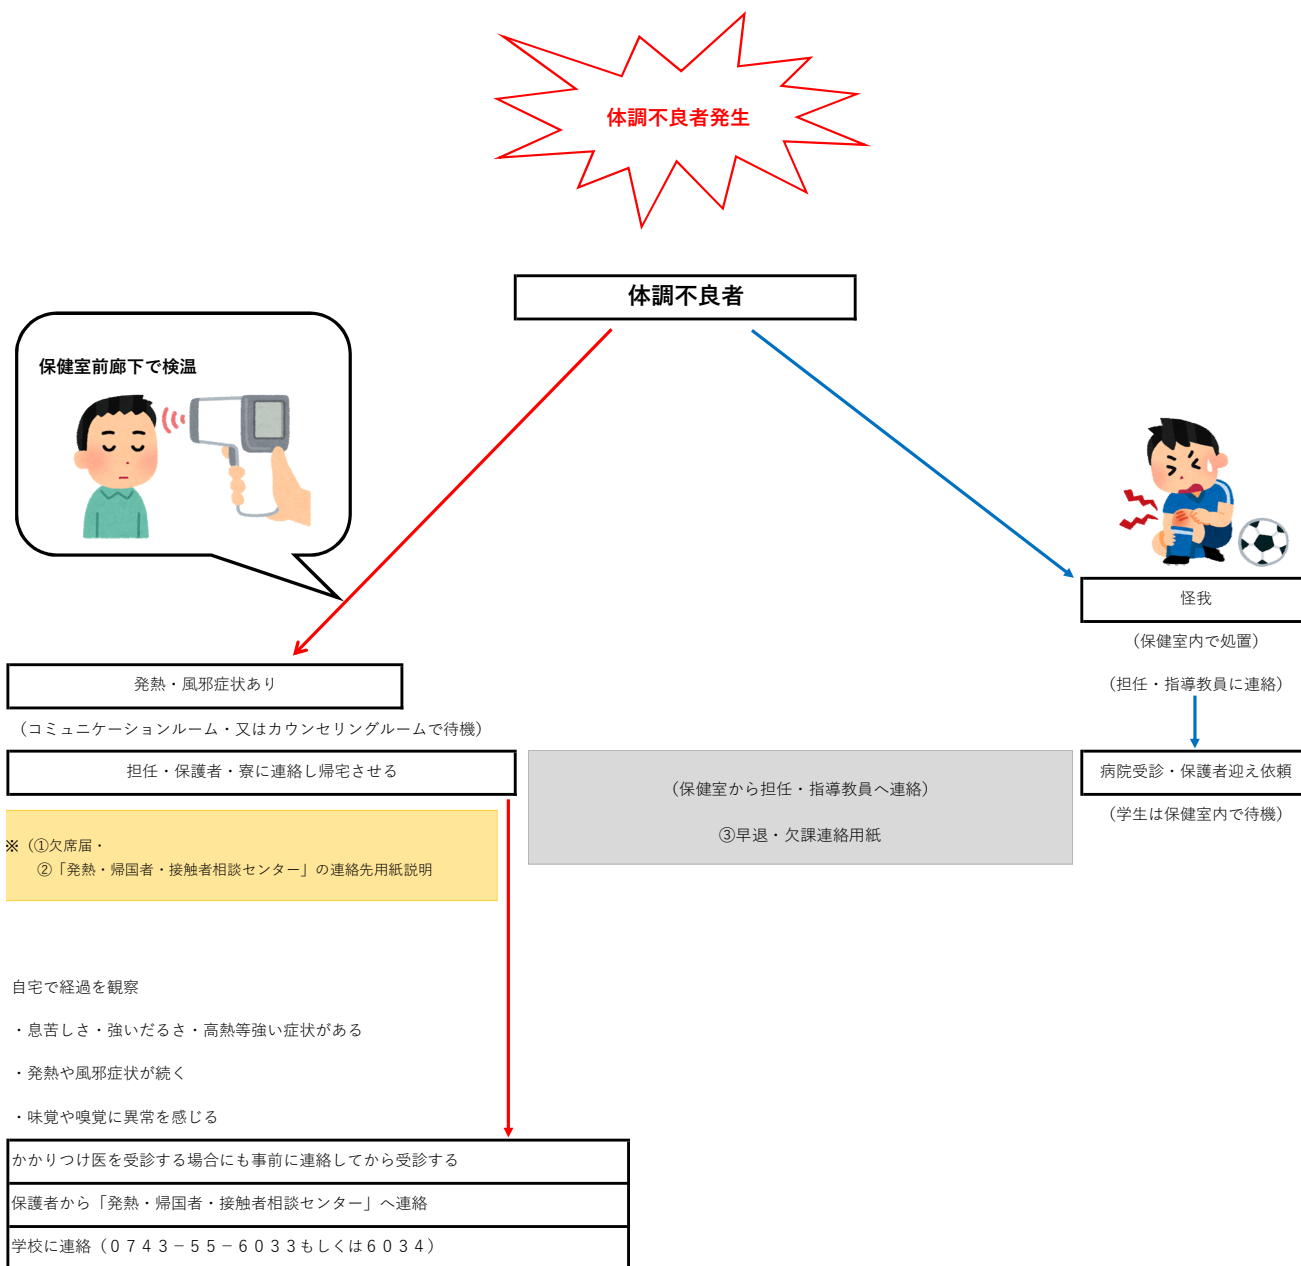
体調不良者発生

体調不良者

保健室前廊下で検温

怪我

（保健室内で処置）

（担任・指導教員に連絡）

発熱・風邪症状あり

（コミュニケーションルーム・又はカウンセリングルームで待機）

担任・保護者・寮に連絡し帰宅させる

（保健室から担任・指導教員へ連絡）

③早退・欠課連絡用紙

病院受診・保護者迎え依頼

（学生は保健室内で待機）

※（①欠席届・
②「発熱・帰国者・接触者相談センター」の連絡先用紙説明

自宅で経過を観察

・息苦しさ・強いだるさ・高熱等強い症状がある

・発熱や風邪症状が続く

・味覚や嗅覚に異常を感じる

かかりつけ医を受診する場合にも事前に連絡してから受診する

保護者から「発熱・帰国者・接触者相談センター」へ連絡

学校に連絡（０７４３－５５－６０３３もしくは６０３４）